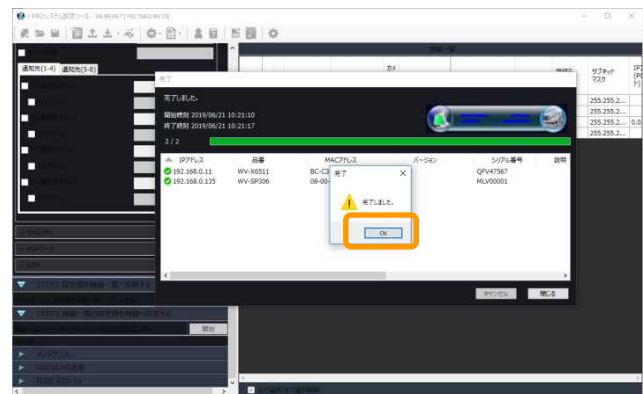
i-PROシステム設定ツール - V8.99.00.71[192.168.0.99/24]

通知先(1-4) 通知先(5-8)

完了

完了しました。

開始時刻 2019/06/21 10:21:10
終了時刻 2019/06/21 10:21:17

2 / 2

| IPアドレス | 品番 | MACアドレス | バージョン | シリアル番号 | 説明 |
|---|---|---|---|---|---|
| 192.168.0.11 | WV-X6511 | BC-C3 | | QFV47567 | |
| 192.168.0.135 | WV-SP306 | 08-00- | | MLV00001 | |

完了

完了しました。

OK

キャンセル 閉じる

サブネットマスク
255.255.2...
255.255.2...
255.255.2...
255.255.2...

開始